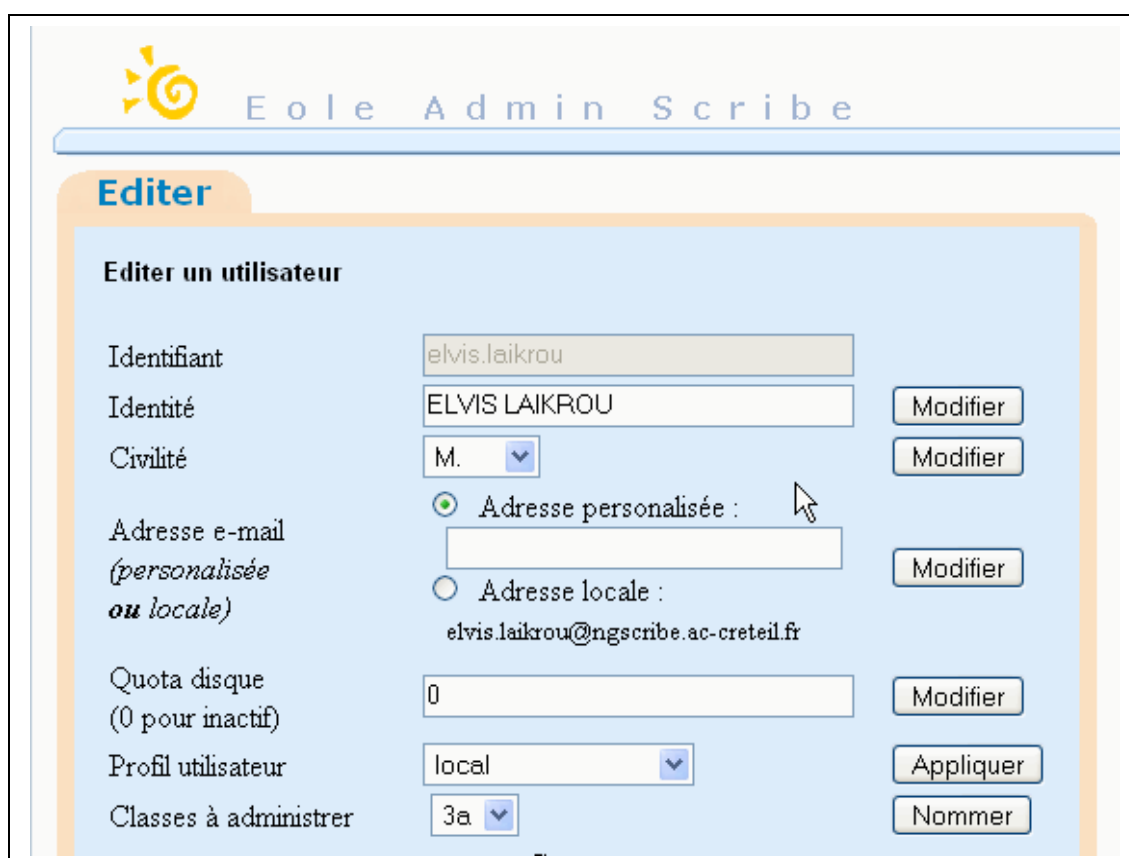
Eole Admin Scribe

Editer

Editer un utilisateur

Identifiant elvis.laikrou

Identité ELVIS LAIKROU Modifier

Civilité M. Modifier

Adresse e-mail (personalisée ou locale)

Adresse personalisée :

Modifier

Adresse locale :

elvis.laikrou@ngscribe.ac-creteil.fr

Quota disque (0 pour inactif) 0 Modifier

Profil utilisateur local Appliquer

Classes à administrer 3a Nommer